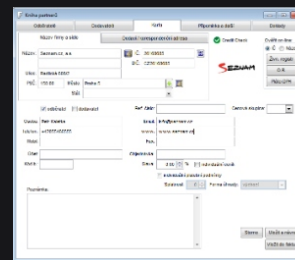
Kniha partnerů

Odběratel | Dodavatel | Karta | Přípomínka k datu | Dokladu

Název firmy a sídla | Ostatní / zkrácené číslo adresy | Ověřit Dluh | Ověřit online

Název: Seznam.cz, a.s. | IČ: 26168685 | Ověř. registr | ARES

DIČ: CZ26168685

Ulice: Radlická 3294/10

PSČ: 150 00 | Město: Praha 5

Stát:

odběratel | dodavatel | Ref. číslo: | Cenová skupina:

Jméno: Petr Stránka | Email: info@seznam.cz

Telefon: +420234694111 | Web: www.seznam.cz

Mobil: | Fax:

Obor: | Objednávka:

Město: | Sleva: 0.00 % | individuální sleva

Pracovník: | Konstantní symbol zaokrouhlení

Splatnost: 14 | Forma úhrady: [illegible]

Poznámka:

Stitky | Uložit změny | Uložit do Ucty